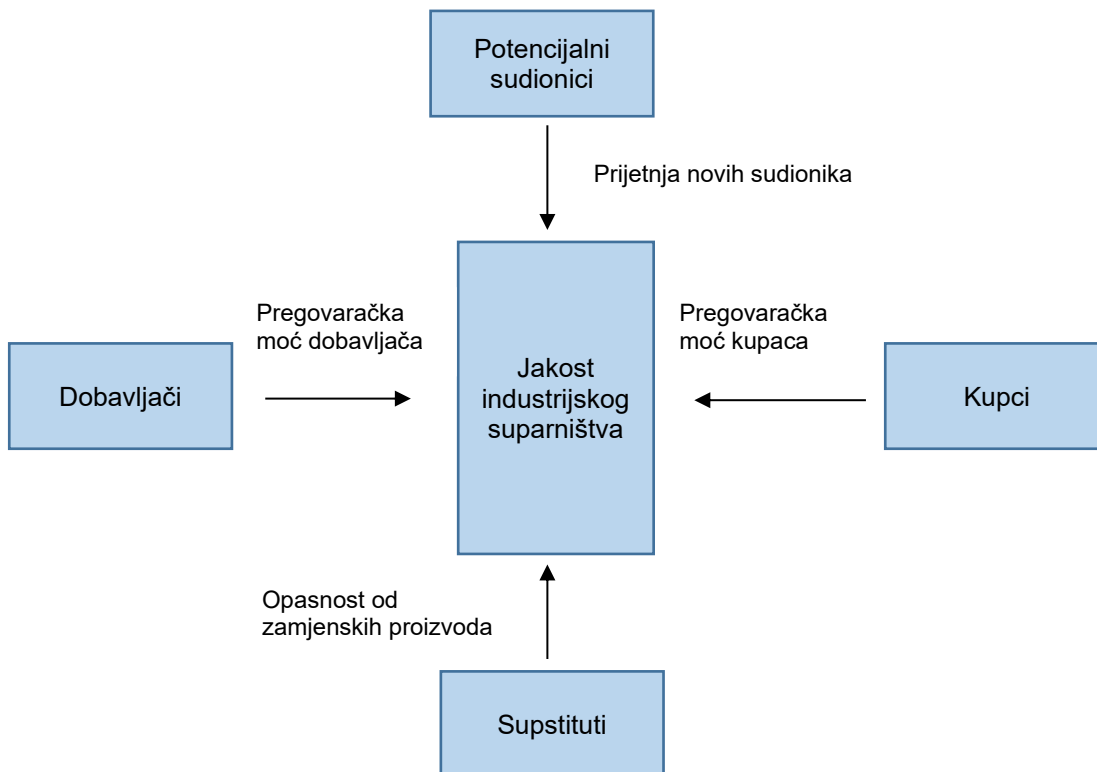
Potencijalni sudionici

Prijetnja novih sudionika

Pregovaračka moć dobavljača

Pregovaračka moć kupaca

Dobavljači

Jakost industrijskog suparništva

Kupci

Opasnost od zamjenskih proizvoda

Supstituti